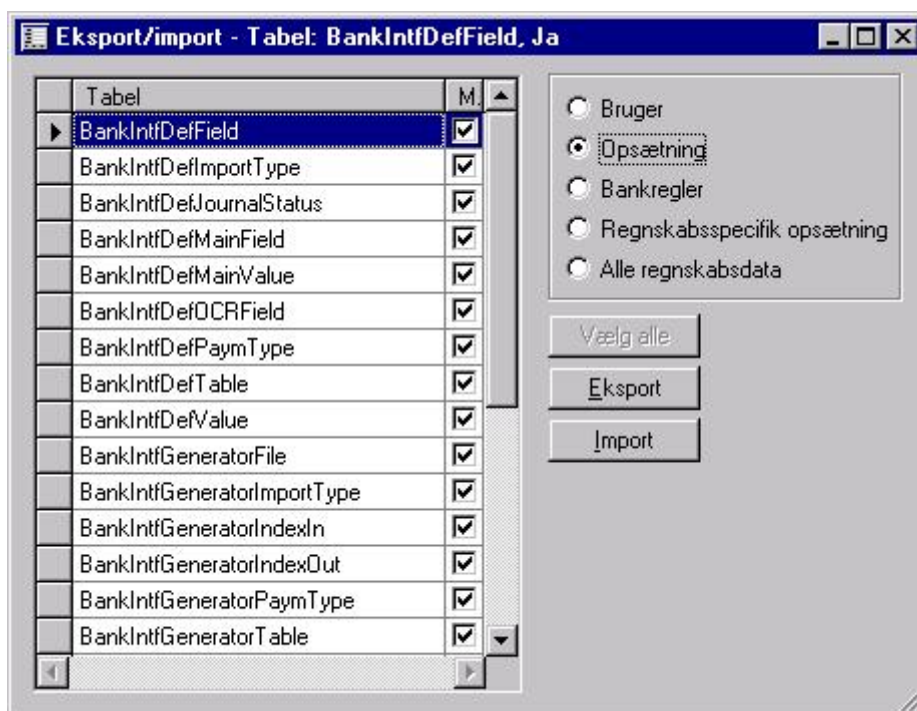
Eksport/import - Tabel: BankIntfDefField, Ja

| Tabel | M. |
|---|---|
| BankIntfDefField | ☑ |
| BankIntfDefImportType | ☑ |
| BankIntfDefJournalStatus | ☑ |
| BankIntfDefMainField | ☑ |
| BankIntfDefMainValue | ☑ |
| BankIntfDefOCRField | ☑ |
| BankIntfDefPaymType | ☑ |
| BankIntfDefTable | ☑ |
| BankIntfDefValue | ☑ |
| BankIntfGeneratorFile | ☑ |
| BankIntfGeneratorImportType | ☑ |
| BankIntfGeneratorIndexIn | ☑ |
| BankIntfGeneratorIndexOut | ☑ |
| BankIntfGeneratorPaymType | ☑ |
| BankIntfGeneratorTable | ☑ |

Bruger
Opsætning
Bankregler
Regnskabsspecifik opsætning
Alle regnskabsdata

Vælg alle
Eksport
Import